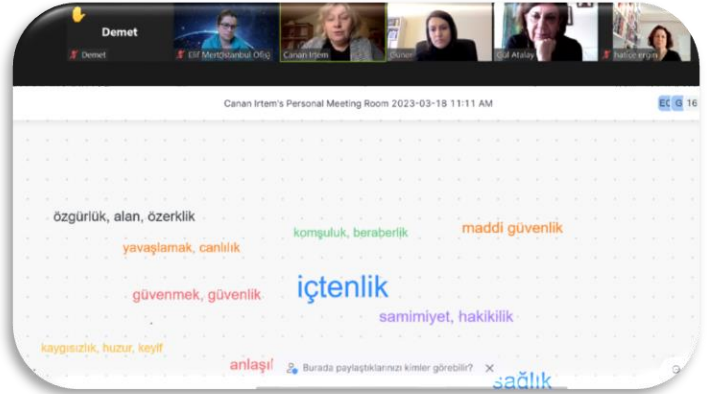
Demet
Demet
Elif Mert/İstanbul Ofis
Canan İrtem
Dünar
Gül Atalay
hatice ergin

Canan Irtem's Personal Meeting Room 2023-03-18 11:11 AM

EC G 16

özgürlük, alan, özerklik
yavaşlamak, canlılık
komşuluk, beraberlik
maddi güvenlik
güvenmek, güvenlik
içtenlik
samimiyet, hakikilik
kaygısızlık, huzur, keyif
anlaşı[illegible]
Burada paylaştıklarınızı kimler görebilir?
sağlık